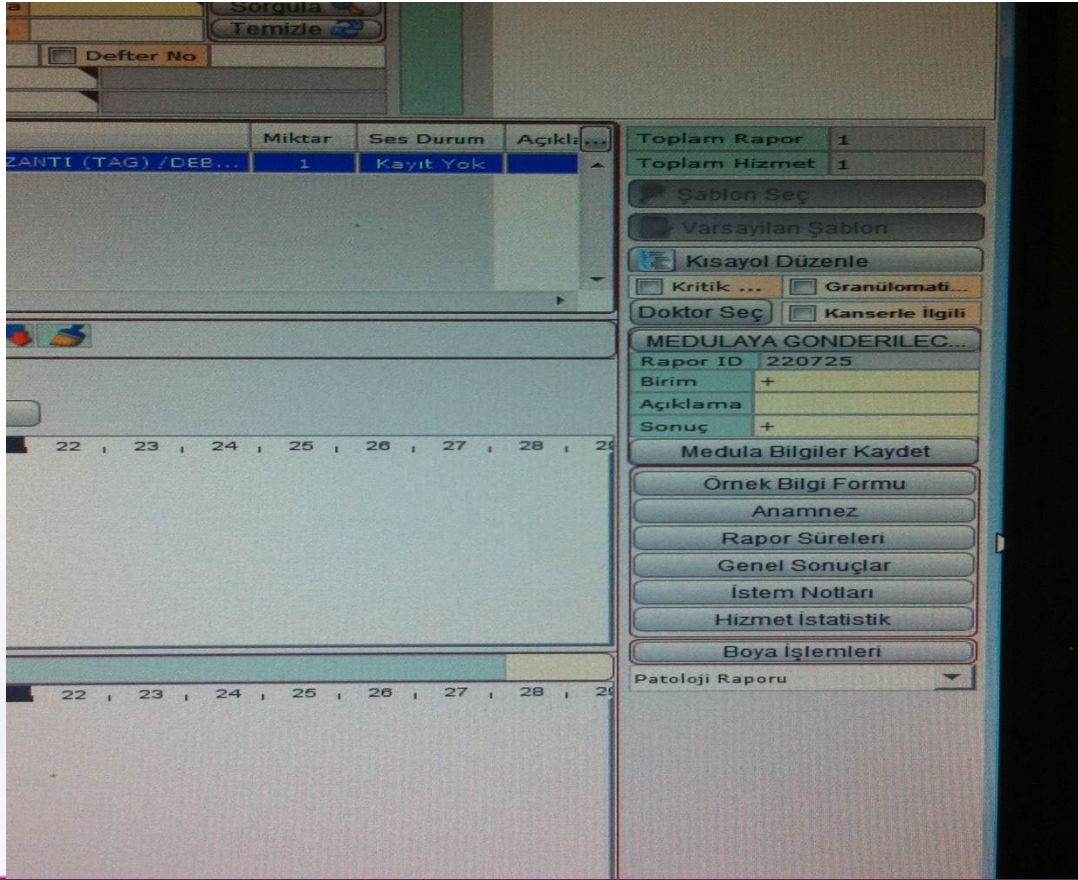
Sorgula
Temizle
Defter No

| | Miktar | Ses Durum | Açıkla |
|---|---|---|---|
| ZANTI (TAG) /DEB... | 1 | Kayıt Yok | |

22 23 24 25 26 27 28 2

22 23 24 25 26 27 28 2

| Toplam Rapor | 1 |
|---|---|
| Toplam Hizmet | 1 |

Şablon Seç
Varsayılan Şablon
Kısayol Düzenle
Kritik ...
Granülomati...
Doktor Seç
Kanserle İlgili
MEDULAYA GONDERILEC...

| Rapor ID | 220725 |
|---|---|
| Birim | + |
| Açıklama | |
| Sonuç | + |

Medula Bilgiler Kaydet
Örnek Bilgi Formu
Anamnez
Rapor Süreleri
Genel Sonuçlar
İstem Notları
Hizmet İstatistik
Boya İşlemleri
Patoloji Raporu